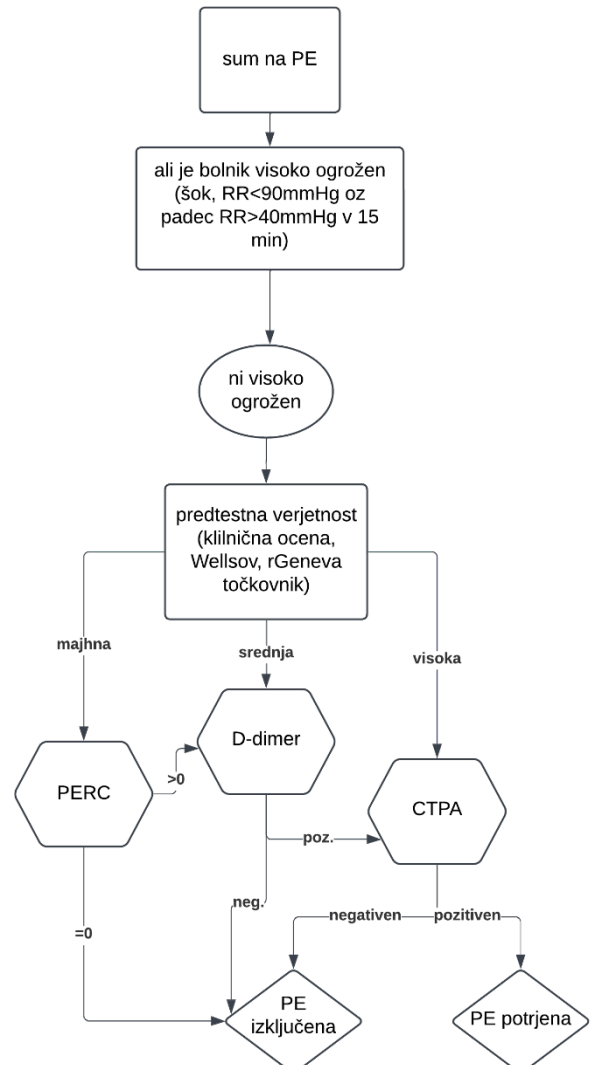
sum na PE

ali je bolnik visoko ogrožen (šok, RR<90mmHg oz padec RR>40mmHg v 15 min)

ni visoko ogrožen

predtestna verjetnost (klilnična ocena, Wellsov, rGeneva točkovnik)

majhna

srednja

visoka

PERC

>0

D-dimer

CTPA

poz.

neg.

=0

negativen

pozitiven

PE izključena

PE potrjena